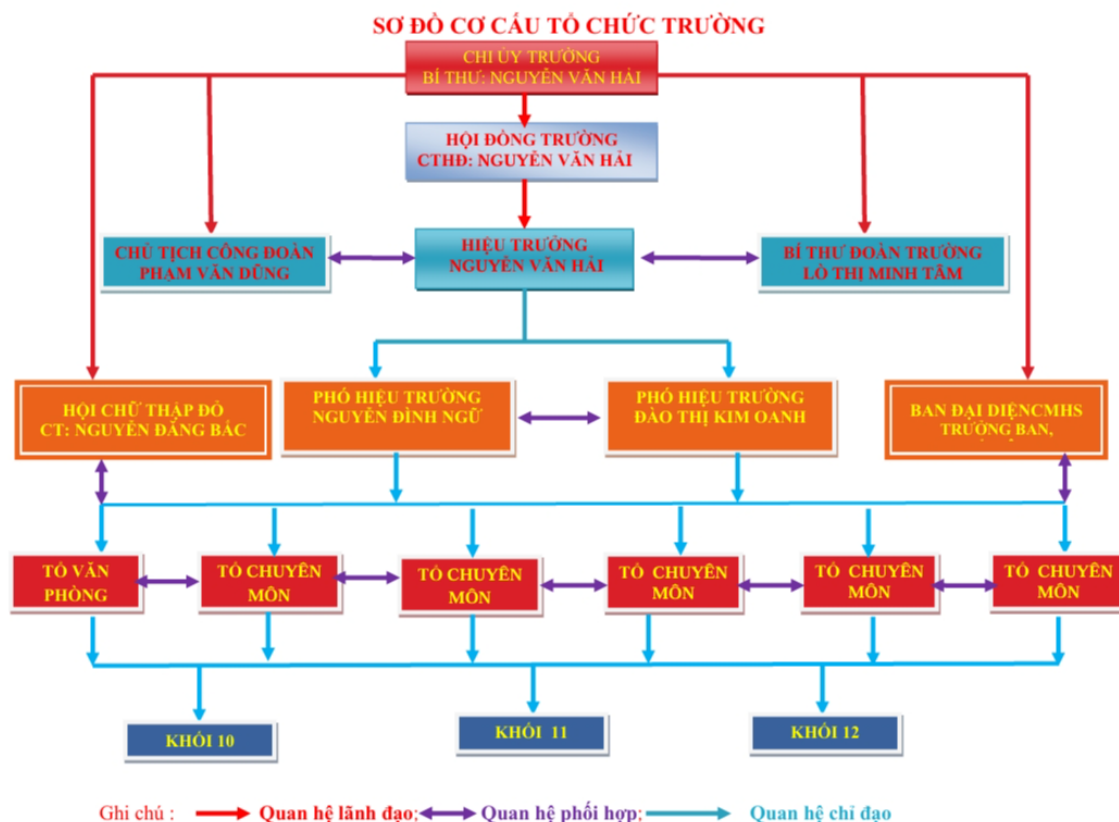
SƠ ĐỒ CƠ CẤU TỔ CHỨC TRƯỜNG

CHI ỦY TRƯỜNG
BÍ THƯ: NGUYỄN VĂN HẢI

HỘI ĐỒNG TRƯỜNG
CTHĐ: NGUYỄN VĂN HẢI

CHỦ TỊCH CÔNG ĐOÀN
PHẠM VĂN DŨNG

HIỆU TRƯỞNG
NGUYỄN VĂN HẢI

BÍ THƯ ĐOÀN TRƯỜNG
LÒ THỊ MINH TÂM

HỘI CHỮ THẬP ĐỎ
CT: NGUYỄN ĐĂNG BẮC

PHÓ HIỆU TRƯỞNG
NGUYỄN ĐÌNH NGŨ

PHÓ HIỆU TRƯỞNG
ĐÀO THỊ KIM OANH

BAN ĐẠI DIỆNCMHS
TRƯỞNG BAN,

TỔ VĂN PHÒNG

TỔ CHUYÊN MÔN

TỔ CHUYÊN MÔN

TỔ CHUYÊN MÔN

TỔ CHUYÊN MÔN

TỔ CHUYÊN MÔN

KHỐI 10

KHỐI 11

KHỐI 12

Ghi chú : Quan hệ lãnh đạo; Quan hệ phối hợp; Quan hệ chỉ đạo